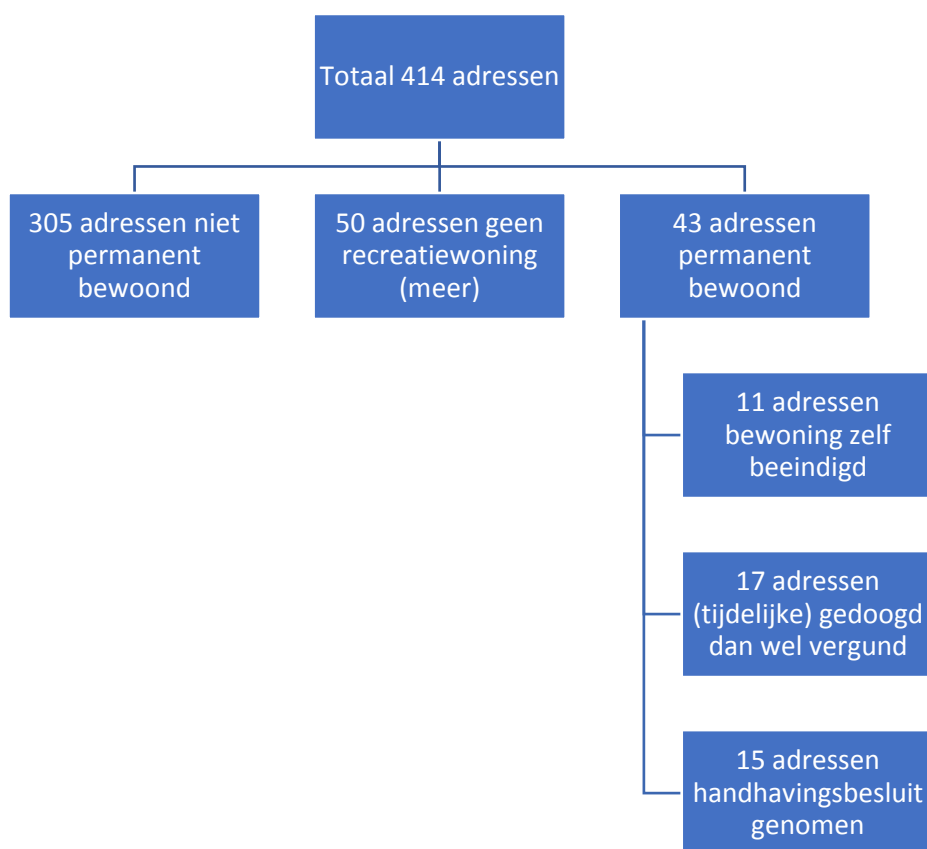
Totaal 414 adressen

305 adressen niet permanent bewoond

50 adressen geen recreatiewoning (meer)

43 adressen permanent bewoond

11 adressen bewoning zelf beeindigd

17 adressen (tijdelijke) gedoogd dan wel vergund

15 adressen handhavingsbesluit genomen